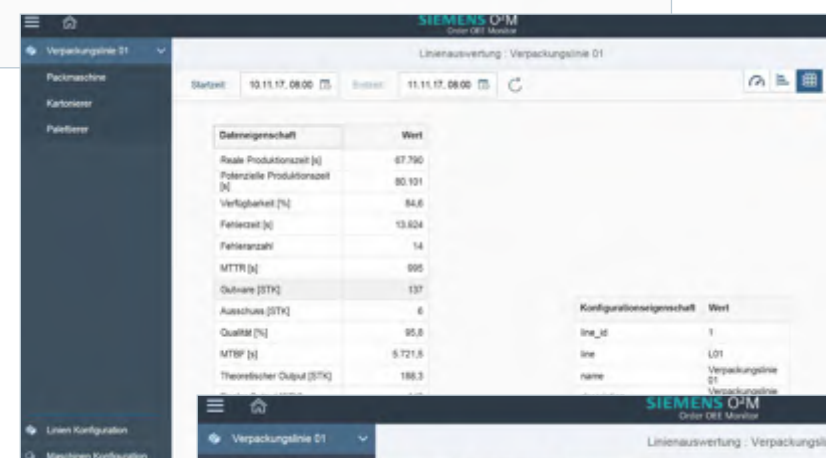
SIEMENS O²M
Order OEE Monitor

Verpackungslinie 01

Packmaschine
Kartonierer
Palettierer

Linienauswertung : Verpackungslinie 01

Startzeit 10.11.17, 08:00
Endzeit 11.11.17, 08:00

| Dateneigenschaft | Wert |
|---|---|
| Reale Produktionszeit [s] | 67.790 |
| Potenzielle Produktionszeit [s] | 80.101 |
| Verfügbarkeit [%] | 84,6 |
| Fehlerzeit [s] | 13.824 |
| Fehleranzahl | 14 |
| MTTR [s] | 995 |
| Gutware [STK] | 137 |
| Ausschuss [STK] | 6 |
| Qualität [%] | 95,8 |
| MTBF [s] | 5.721,5 |
| Theoretischer Output [STK] | 188,3 |

| Konfigurationseigenschaft | Wert |
|---|---|
| line_id | 1 |
| line | L01 |
| name | Verpackungslinie 01 |
| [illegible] | Verpackungslinie |

Linien Konfiguration
Maschinen Konfiguration

SIEMENS O²M
Order OEE Monitor

Verpackungslinie 01

Linienauswertung : Verpackungsli